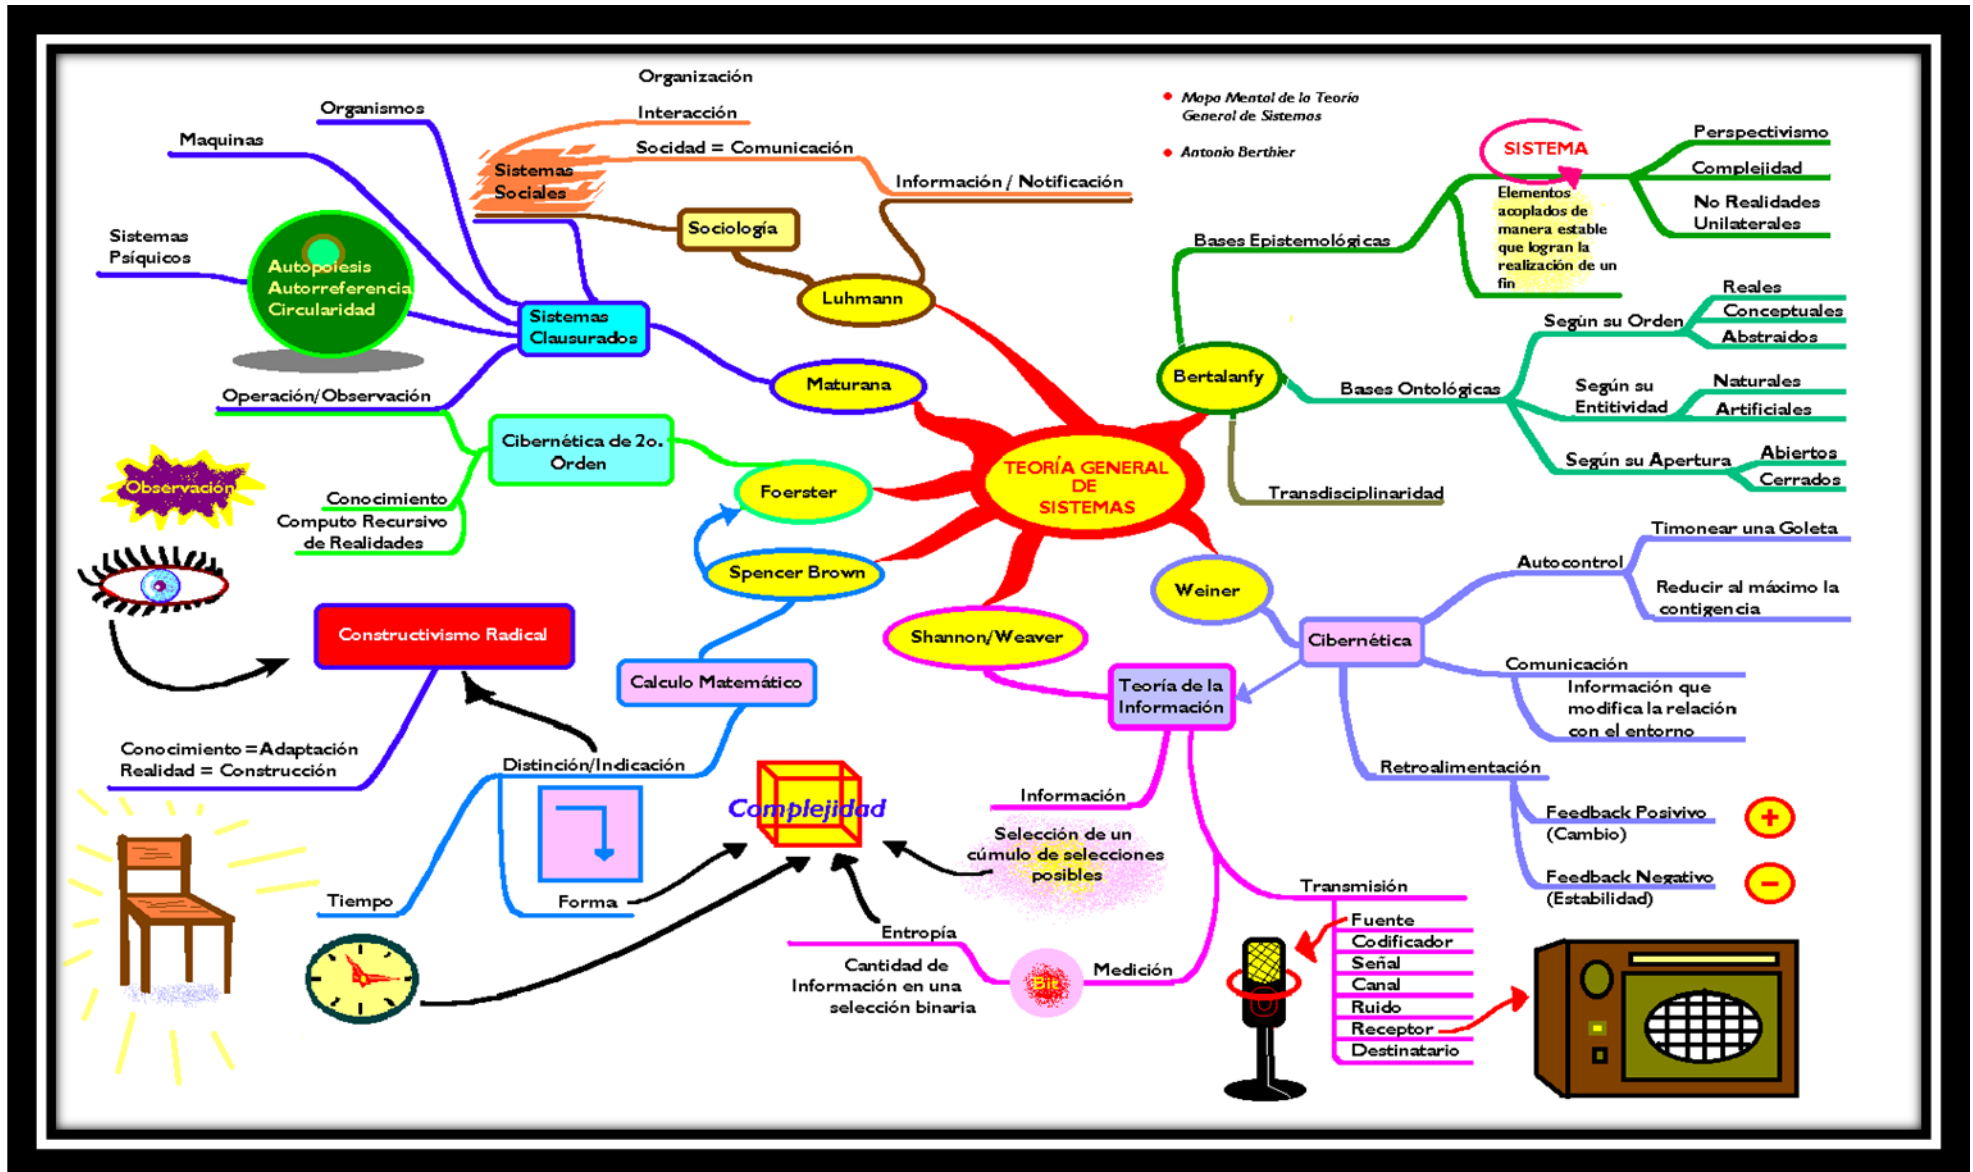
Organización
Interacción
Socidad = Comunicación
Información / Notificación
Organismos
Maquinas
Sistemas Sociales
Sociología
Luhmann
Sistemas Psíquicos
Autopoiesis
Autorreferencia
Circularidad
Sistemas Clausurados
Maturana
Operación/Observación
Cibernética de 2o. Orden
Observación
Conocimiento
Computo Recursivo de Realidades
Foerster
Spencer Brown
Constructivismo Radical
Calculo Matemático
Conocimiento = Adaptación
Realidad = Construcción
Distinción/Indicación
Tiempo
Forma
Complejidad
Entropía
Cantidad de Información en una selección binaria
Bit
Medición
Información
Selección de un cúmulo de selecciones posibles
Shannon/Weaver
Teoría de la Información
TEORÍA GENERAL DE SISTEMAS
Mapa Mental de la Teoría General de Sistemas
Antonio Berthier
SISTEMA
Elementos acoplados de manera estable que logran la realización de un fin
Perspectivismo
Complejidad
No Realidades Unilaterales
Bases Epistemológicas
Bertalanfy
Según su Orden
Reales
Conceptuales
Abstraidos
Bases Ontológicas
Según su Entitividad
Naturales
Artificiales
Según su Apertura
Abiertos
Cerrados
Transdisciplinaridad
Weiner
Cibernética
Autocontrol
Timonear una Goleta
Reducir al máximo la contigencia
Comunicación
Información que modifica la relación con el entorno
Retroalimentación
Feedback Posivivo (Cambio)
Feedback Negativo (Estabilidad)
Transmisión
Fuente
Codificador
Señal
Canal
Ruido
Receptor
Destinatario